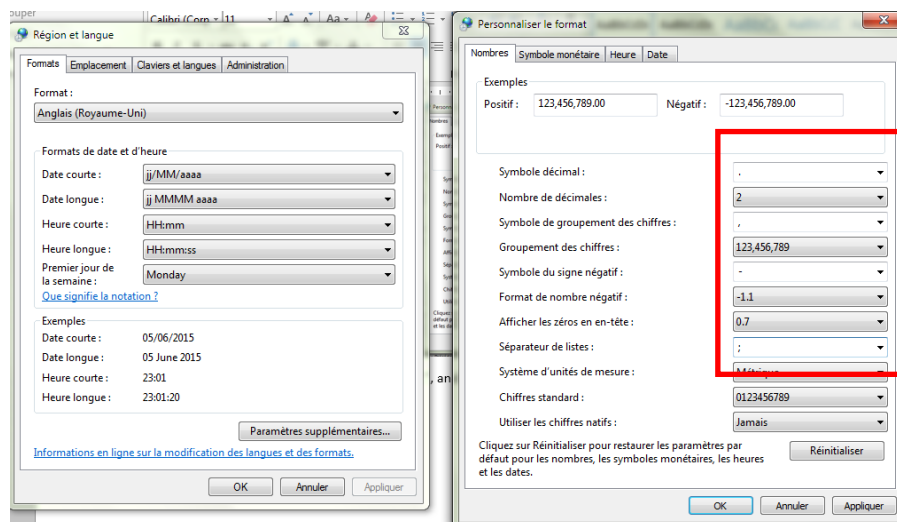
Région et langue

Formats | Emplacement | Claviers et langues | Administration

Format :
Anglais (Royaume-Uni)

Formats de date et d'heure
Date courte : jj/MM/aaaa
Date longue : jj MMMM aaaa
Heure courte : HH:mm
Heure longue : HH:mm:ss
Premier jour de la semaine : Monday
Que signifie la notation ?

Exemples
Date courte : 05/06/2015
Date longue : 05 June 2015
Heure courte : 23:01
Heure longue : 23:01:20

Paramètres supplémentaires...

Informations en ligne sur la modification des langues et des formats.

OK | Annuler | Appliquer

Personnaliser le format

Nombres | Symbole monétaire | Heure | Date

Exemples
Positif : 123,456,789.00 Négatif : -123,456,789.00

Symbole décimal : .
Nombre de décimales : 2
Symbole de groupement des chiffres : ,
Groupement des chiffres : 123,456,789
Symbole du signe négatif : -
Format de nombre négatif : -1.1
Afficher les zéros en en-tête : 0.7
Séparateur de listes : ;
Système d'unités de mesure : Métrique
Chiffres standard : 0123456789
Utiliser les chiffres natifs : Jamais

Cliquez sur Réinitialiser pour restaurer les paramètres par défaut pour les nombres, les symboles monétaires, les heures et les dates.

Réinitialiser

OK | Annuler | Appliquer